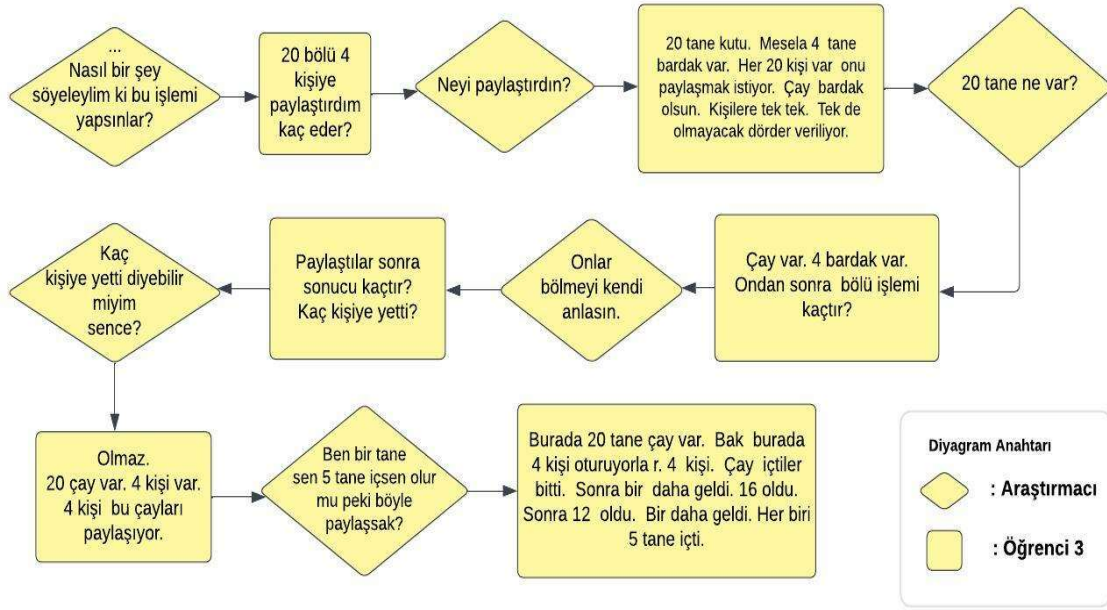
... Nasıl bir şey söyeleylim ki bu işlemi yapsınlar?

20 bölü 4 kişiye paylaştırdım kaç eder?

Neyi paylaştırdın?

20 tane kutu. Mesela 4 tane bardak var. Her 20 kişi var onu paylaşmak istiyor. Çay bardak olsun. Kişilere tek tek. Tek de olmayacak dörder veriliyor.

20 tane ne var?

Çay var. 4 bardak var. Ondan sonra bölü işlemi kaçtır?

Onlar bölmeyi kendi anlasın.

Paylaştılar sonra sonucu kaçtır? Kaç kişiye yetti?

Kaç kişiye yetti diyebilir miyim sence?

Olmaz. 20 çay var. 4 kişi var. 4 kişi bu çayları paylaşıyor.

Ben bir tane sen 5 tane içsen olur mu peki böyle paylaşsak?

Burada 20 tane çay var. Bak burada 4 kişi oturuyorla r. 4 kişi. Çay içtiler bitti. Sonra bir daha geldi. 16 oldu. Sonra 12 oldu. Bir daha geldi. Her biri 5 tane içti.

Diyagram Anahtarı

: Araştırmacı

: Öğrenci 3